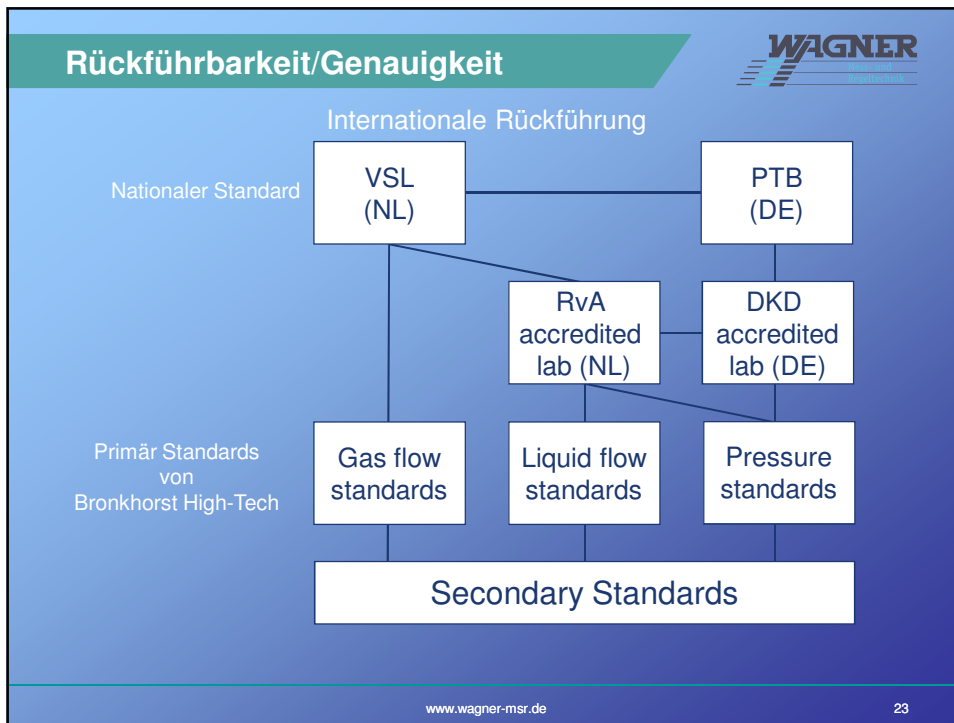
Rückführbarkeit/Genauigkeit

WAGNER

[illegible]

Internationale Rückführung

Nationaler Standard

VSL (NL)

PTB (DE)

RvA accredited lab (NL)

DKD accredited lab (DE)

Primär Standards von Bronkhorst High-Tech

Gas flow standards

Liquid flow standards

Pressure standards

Secondary Standards

www.wagner-msr.de

23